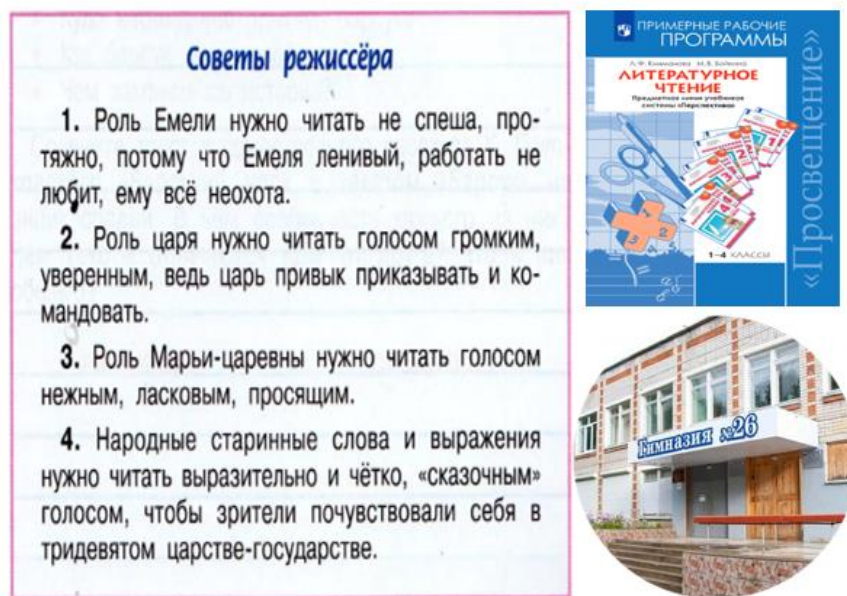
Советы режиссёра

1. Роль Емели нужно читать не спеша, протяжно, потому что Емеля ленивый, работать не любит, ему всё неохота.

2. Роль царя нужно читать голосом громким, уверенным, ведь царь привык приказывать и командовать.

3. Роль Марьи-царевны нужно читать голосом нежным, ласковым, просящим.

4. Народные старинные слова и выражения нужно читать выразительно и чётко, «сказочным» голосом, чтобы зрители почувствовали себя в тридевятом царстве-государстве.

ПРИМЕРНЫЕ РАБОЧИЕ ПРОГРАММЫ

Л. Ф. Климанова М. В. Бойкина

ЛИТЕРАТУРНОЕ ЧТЕНИЕ

Предметная линия учебников системы «Перспектива»

1–4 классы

«Просвещение»

Гимназия №26